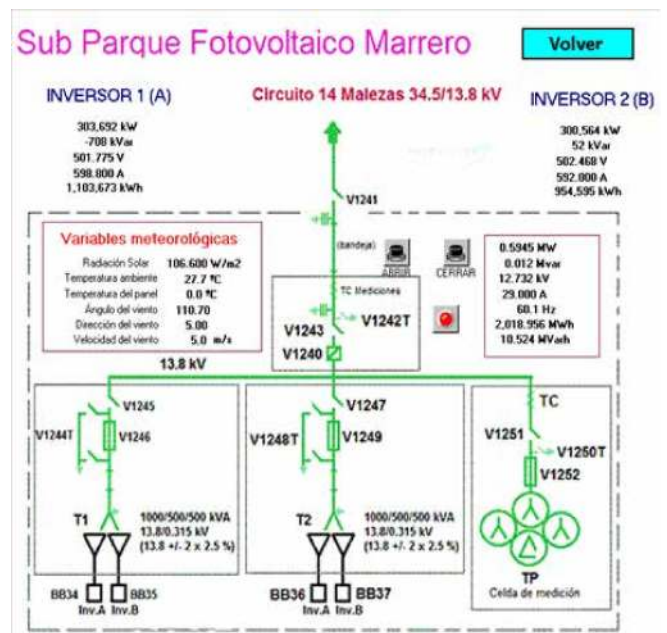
Sub Parque Fotovoltaico Marrero

Volver

INVERSOR 1 (A)

303,692 kW
-708 kVar
501.775 V
598.800 A
1,103,673 kWh

Circuito 14 Malezas 34.5/13.8 kV

INVERSOR 2 (B)

300,564 kW
52 kVar
502.468 V
592.800 A
954,595 kWh

V1241

(bandeja)

ABRIR

CERRAR

Variables meteorológicas

| | |
|---|---|
| Radiación Solar | 106.600 W/m2 |
| Temperatura ambiente | 27.7 ºC |
| Temperatura del panel | 0.0 ºC |
| Ángulo del viento | 110.70 |
| Dirección del viento | 5.00 |
| Velocidad del viento | 5.0 m/s |

TC Mediciones

V1243

V1242T

V1240

0.5945 MW
0.012 Mvar
12.732 kV
29.000 A
60.1 Hz
2,018.956 MWh
10.524 MVarh

13.8 kV

V1245

V1244T

V1246

T1

1000/500/500 kVA
13.8/0.315 kV
(13.8 +/- 2 x 2.5 %)

BB34 BB35
Inv.A Inv.B

V1247

V1248T

V1249

T2

1000/500/500 kVA
13.8/0.315 kV
(13.8 +/- 2 x 2.5 %)

BB36 BB37
Inv.A Inv.B

TC

V1251

V1250T

V1252

TP
Celda de medición